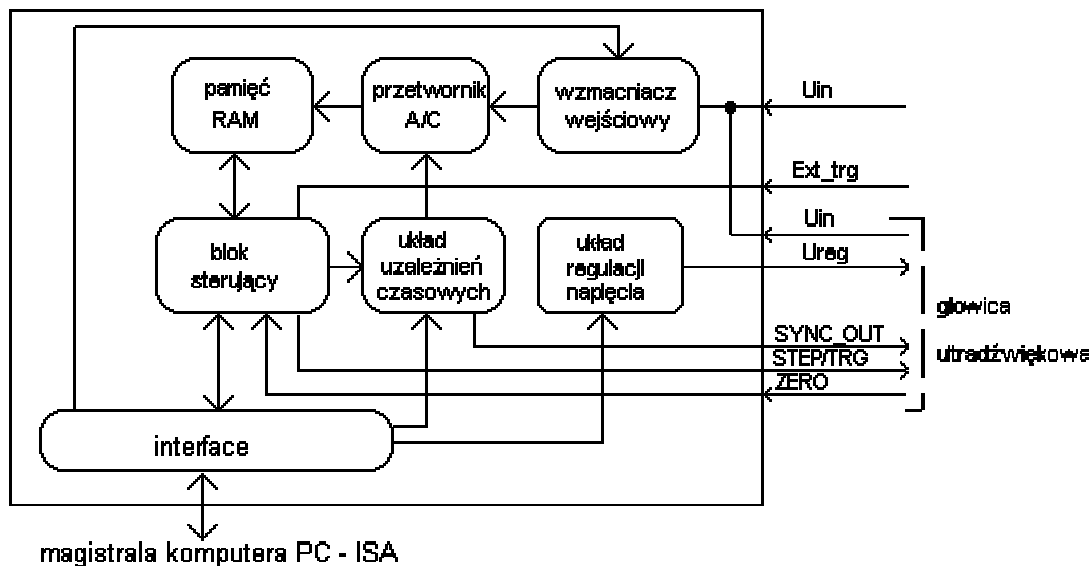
pamięć RAM

przetwornik A/C

wzmacniacz wejściowy

Uin

Ext_trg

blok sterujący

układ uzależnień czasowych

układ regulacji napięcia

Uin

Ureg

głowica

SYNC_OUT

STEP/TRG

ultradźwiękowa

ZERO

interface

magistrala komputera PC - ISA